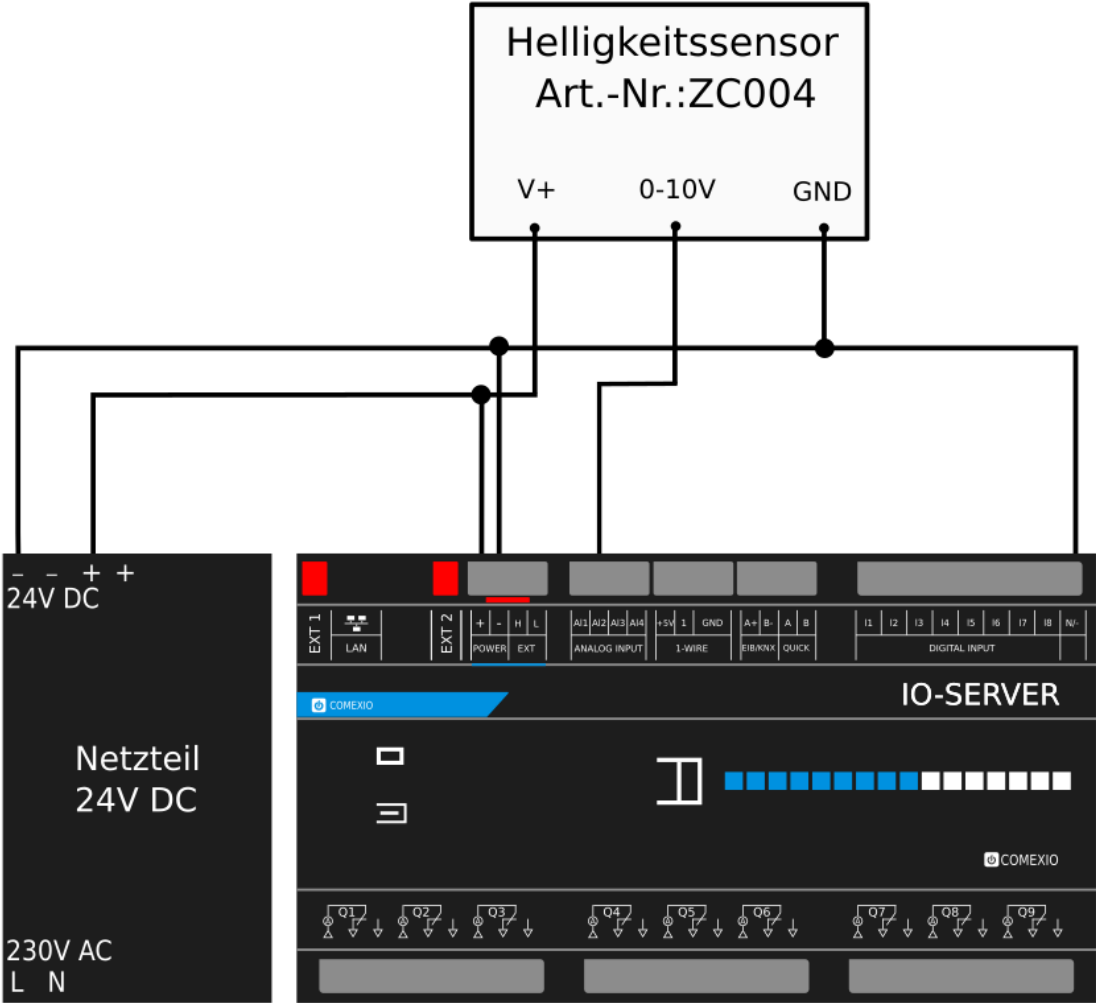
Helligkeitssensor
Art.-Nr.:ZC004

V+
0-10V
GND

– – + +
24V DC

Netzteil
24V DC

230V AC
L N

EXT 1
LAN
EXT 2
+ - H L
POWER EXT
AI1 AI2 AI3 AI4
ANALOG INPUT
+5V 1 GND
1-WIRE
A+ B- A B
EIB/KNX QUICK
I1 I2 I3 I4 I5 I6 I7 I8 N/-
DIGITAL INPUT

COMEXIO
IO-SERVER

COMEXIO

Q1 Q2 Q3 Q4 Q5 Q6 Q7 Q8 Q9